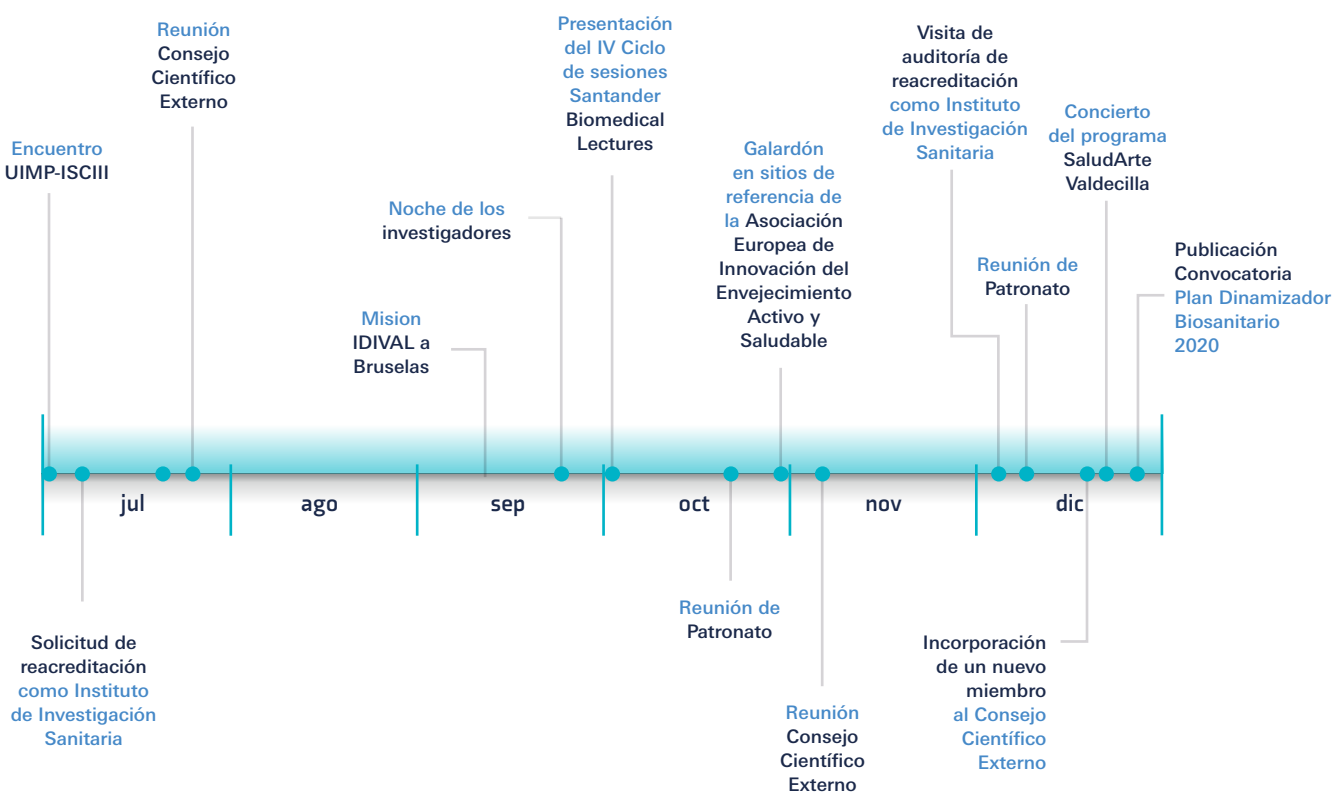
Encuentro UIMP-ISCIII

Reunión Consejo Científico Externo

Mision IDIVAL a Bruselas

Noche de los investigadores

Presentación del IV Ciclo de sesiones Santander Biomedical Lectures

Galardón en sitios de referencia de la Asociación Europea de Innovación del Envejecimiento Activo y Saludable

Visita de auditoría de reacreditación como Instituto de Investigación Sanitaria

Reunión de Patronato

Concierto del programa SaludArte Valdecilla

Publicación Convocatoria Plan Dinamizador Biosanitario 2020

jul

ago

sep

oct

nov

dic

Solicitud de reacreditación como Instituto de Investigación Sanitaria

Reunión de Patronato

Reunión Consejo Científico Externo

Incorporación de un nuevo miembro al Consejo Científico Externo